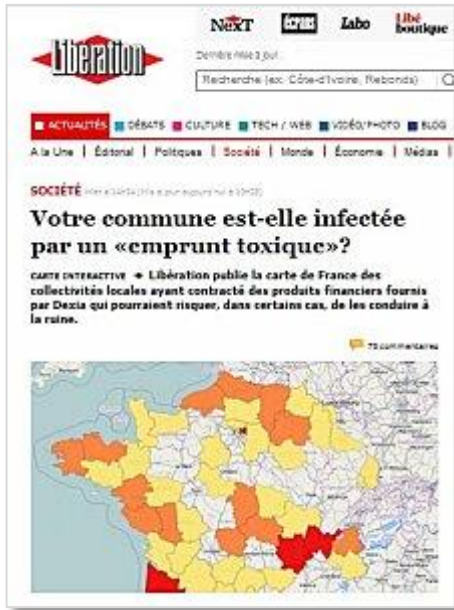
NeXT Écrans Labo Libé boutique

Libération

Dernière mise à jour

Recherche (ex: Côte-d'Ivoire, Rebonds)

ACTUALITÉS DÉBATS CULTURE TECH / WEB VIDÉO/PHOTO BLOG

A la Une | Éditorial | Politiques | Société | Monde | Économie | Médias |

SOCIÉTÉ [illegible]

Votre commune est-elle infectée par un «emprunt toxique»?

CARTE INTERACTIVE Libération publie la carte de France des collectivités locales ayant contracté des produits financiers fournis par Dexia qui pourraient risquer, dans certains cas, de les conduire à la ruine.

75 commentaires